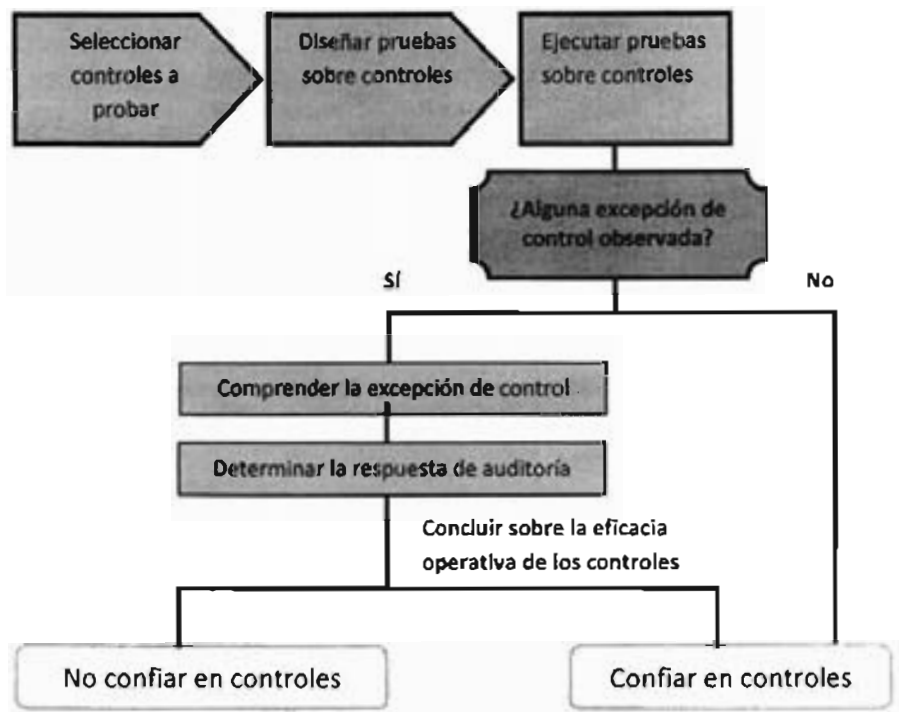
Seleccionar controles a probar

Diseñar pruebas sobre controles

Ejecutar pruebas sobre controles

¿Alguna excepción de control observada?

Sí

No

Comprender la excepción de control

Determinar la respuesta de auditoría

Concluir sobre la eficacia operativa de los controles

No confiar en controles

Confiar en controles